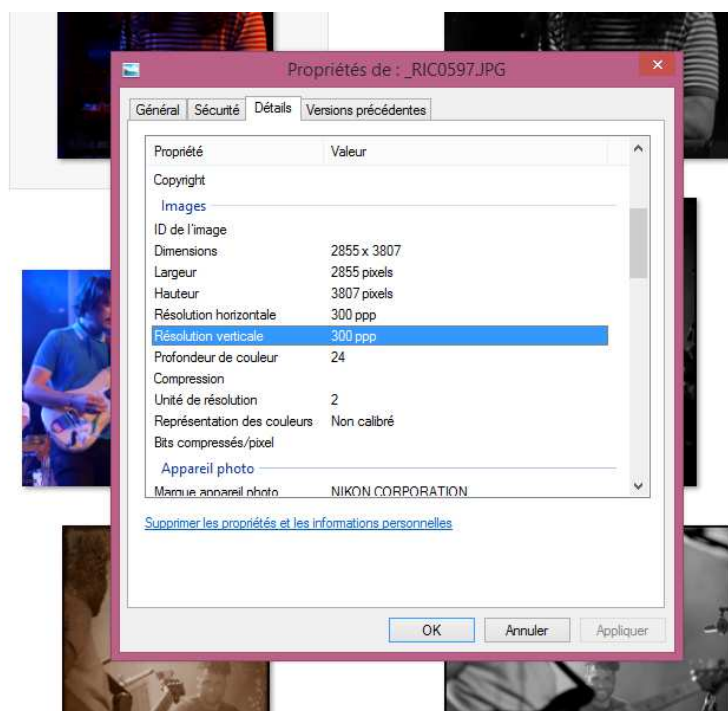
Propriétés de : _RIC0597.JPG

Général | Sécurité | Détails | Versions précédentes

| Propriété | Valeur |
|---|---|
| Copyright | |
| Images | |
| ID de l'image | |
| Dimensions | 2855 x 3807 |
| Largeur | 2855 pixels |
| Hauteur | 3807 pixels |
| Résolution horizontale | 300 ppp |
| Résolution verticale | 300 ppp |
| Profondeur de couleur | 24 |
| Compression | |
| Unité de résolution | 2 |
| Représentation des couleurs | Non calibré |
| Bits compressés/pixel | |
| Appareil photo | |
| Marque appareil photo | NIKON CORPORATION |

Supprimer les propriétés et les informations personnelles

OK | Annuler | Appliquer